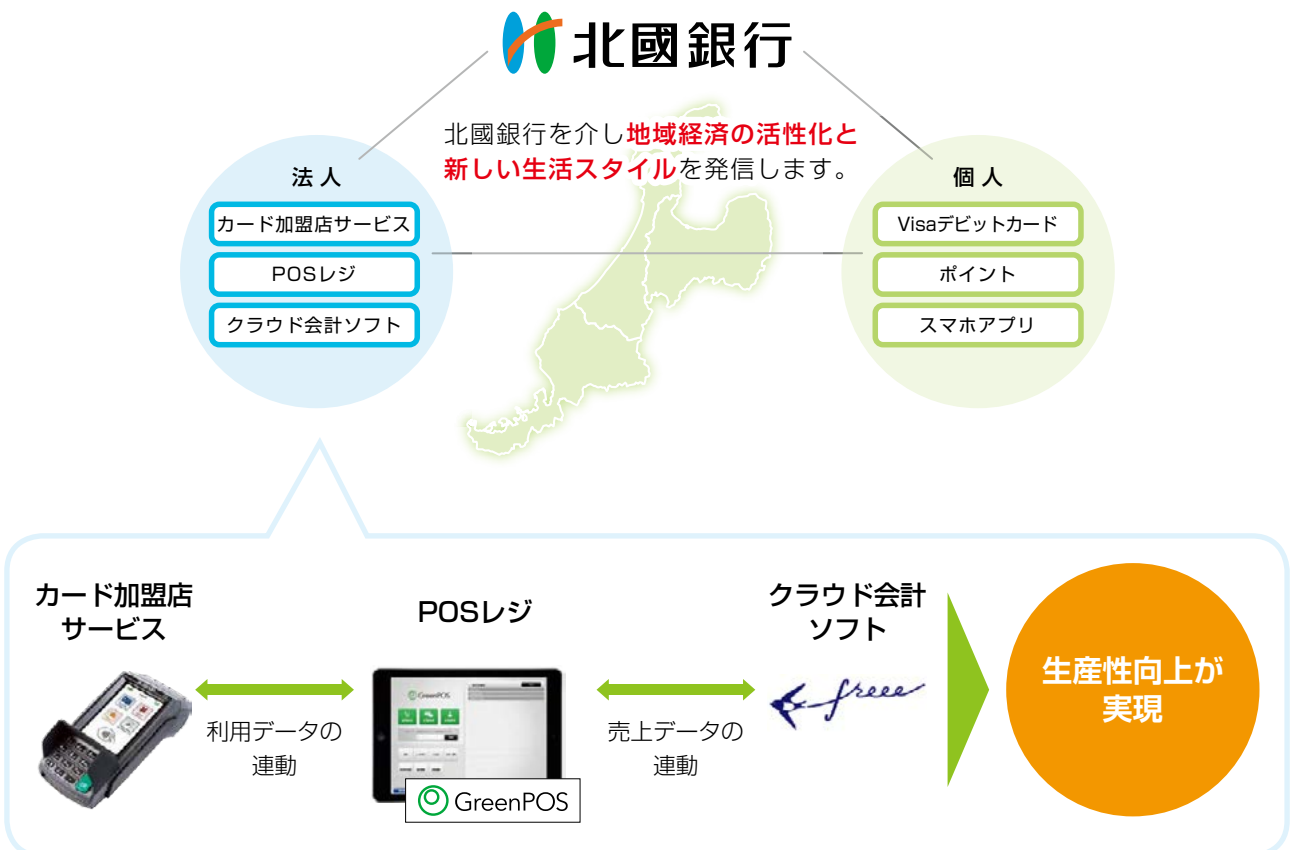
北國銀行

北國銀行を介し地域経済の活性化と新しい生活スタイルを発信します。

法人

カード加盟店サービス

POSレジ

クラウド会計ソフト

個人

Visaデビットカード

ポイント

スマホアプリ

カード加盟店サービス

POSレジ

クラウド会計ソフト

利用データの連動

売上データの連動

GreenPOS

freee

生産性向上が実現